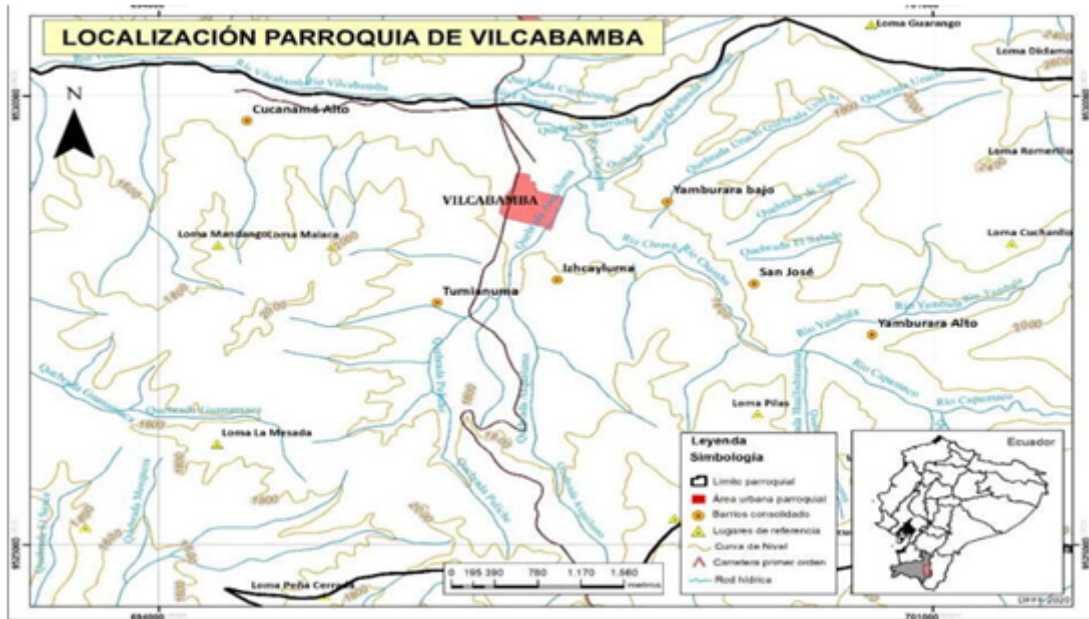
LOCALIZACIÓN PARROQUIA DE VILCABAMBA

N

Loma Guarango
Loma Dédamo
Loma Romerillo
Loma Cuchanllo
Cucanamá Alto
VILCABAMBA
Yamburara bajo
Loma Mandango
Loma Malaca
Izhcayluma
San José
Tumianuma
Yamburara Alto
Loma Pilas
Loma La Mesada
Loma Peña Cerrada

Río Vilcabamba
Río Vilcabamba
Quebrada Cucanamá
Quebrada Uzaichi
Quebrada El Salado
Río Chamba
Río Yambala
Río Capamaco
Quebrada Guarango
Quebrada Linomayo
Quebrada Peñas
Quebrada Palche

1800
2000
2200
1600

Leyenda
Simbología
Límite parroquial
Área urbana parroquial
Barrios consolidado
Lugares de referencia
Curva de Nivel
Carretera primer orden
Red hídrica

0 195 390 780 1.170 1.560 metros

Ecuador

694000
701000
9530000
9526000
DFFS 2020